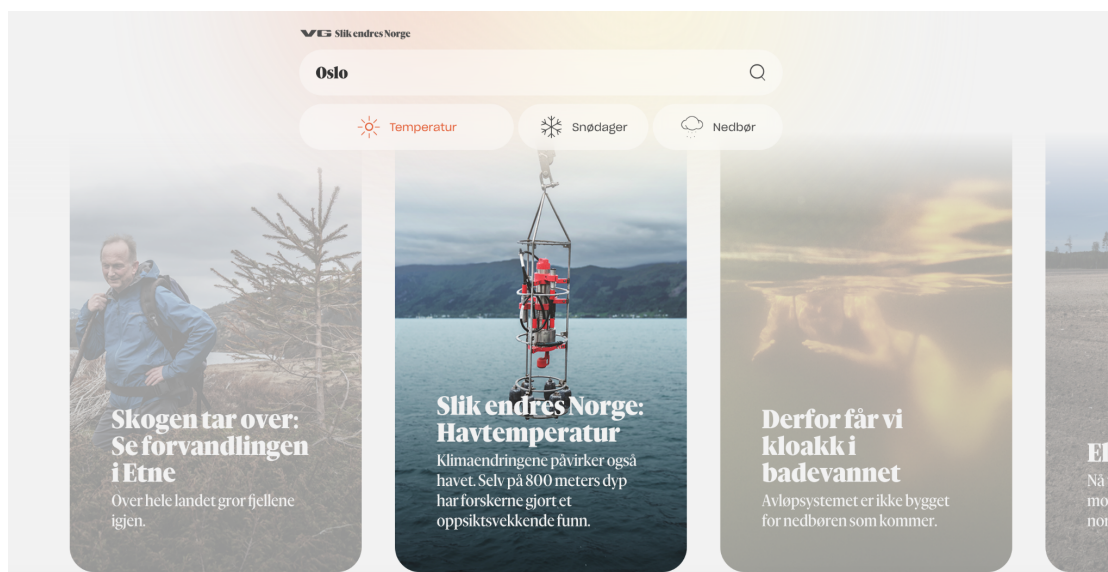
VG Slik endres Norge

Oslo

Temperatur

Snødager

Nedbør

Skogen tar over: Se forvandlingen i Etne

Over hele landet gror fjellene igjen.

Slik endres Norge: Havtemperatur

Klimaendringene påvirker også havet. Selv på 800 meters dyp har forskerne gjort et oppsiktsvekkende funn.

Derfor får vi kloakk i badevannet

Avløpsystemet er ikke bygget for nedbøren som kommer.

El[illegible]

Nå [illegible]
mo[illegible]
nor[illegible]